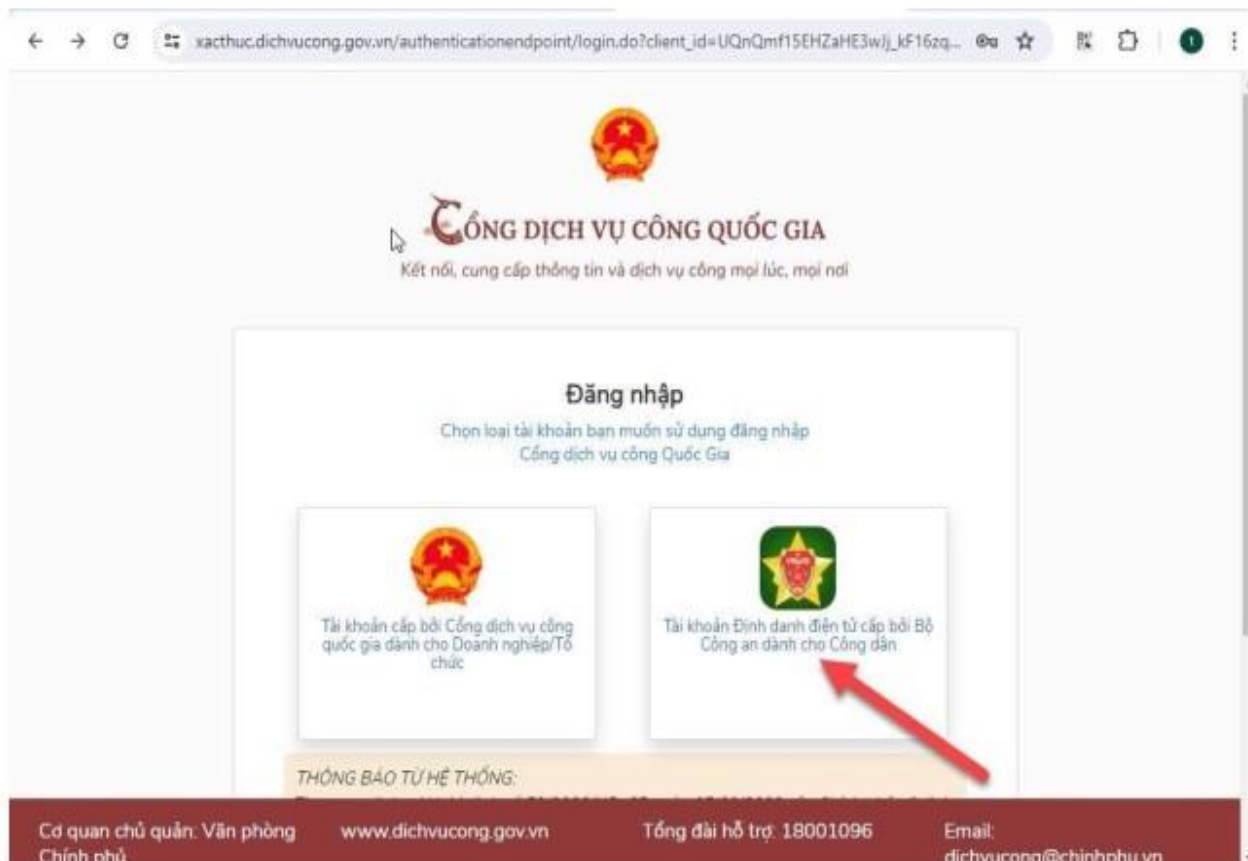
xacthuc.dichvucong.gov.vn/authenticationendpoint/login.do?client_id=UQnQmf15EHZaHE3wJj_kF16zq...

CỔNG DỊCH VỤ CÔNG QUỐC GIA
Kết nối, cung cấp thông tin và dịch vụ công mọi lúc, mọi nơi

Đăng nhập
Chọn loại tài khoản bạn muốn sử dụng đăng nhập Cổng dịch vụ công Quốc Gia

Tài khoản cấp bởi Cổng dịch vụ công quốc gia dành cho Doanh nghiệp/Tổ chức

Tài khoản Định danh điện tử cấp bởi Bộ Công an dành cho Công dân

THÔNG BÁO TỪ HỆ THỐNG:

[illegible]

Cơ quan chủ quản: Văn phòng Chính phủ

www.dichvucong.gov.vn

Tổng đài hỗ trợ: 18001096

Email: dichvucong@chinhphu.vn